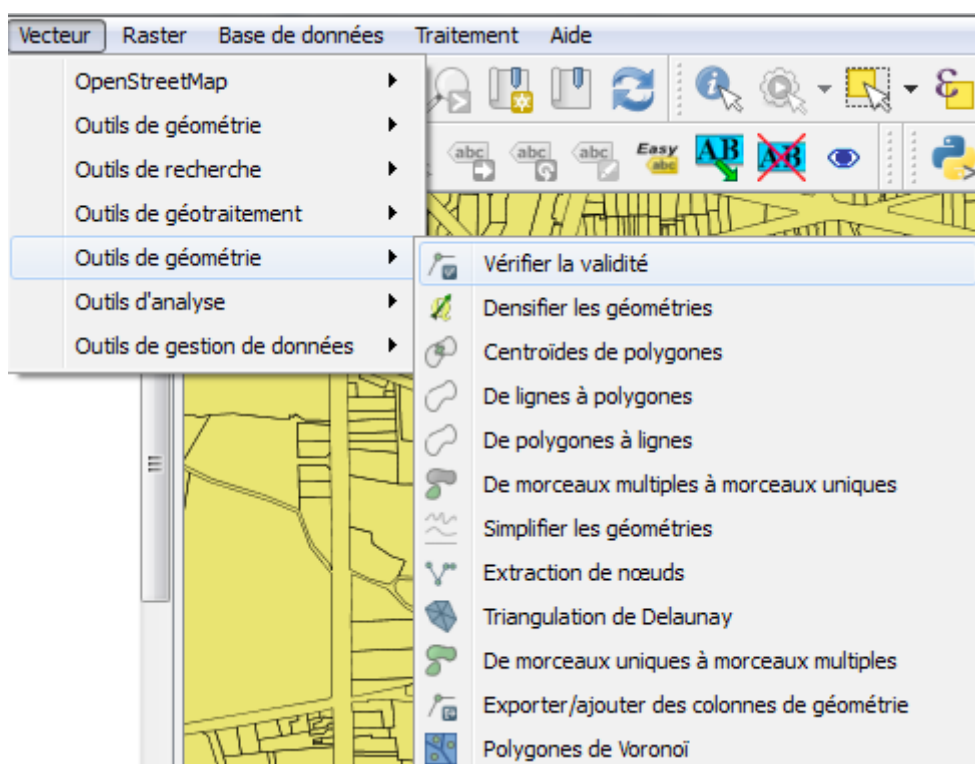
Vecteur Raster Base de données Traitement Aide

OpenStreetMap
Outils de géométrie
Outils de recherche
Outils de géotraitement
Outils de géométrie
Outils d'analyse
Outils de gestion de données

Easy abc
AB
AB

Vérifier la validité
Densifier les géométries
Centroïdes de polygones
De lignes à polygones
De polygones à lignes
De morceaux multiples à morceaux uniques
Simplifier les géométries
Extraction de nœuds
Triangulation de Delaunay
De morceaux uniques à morceaux multiples
Exporter/ajouter des colonnes de géométrie
Polygones de Voronoï